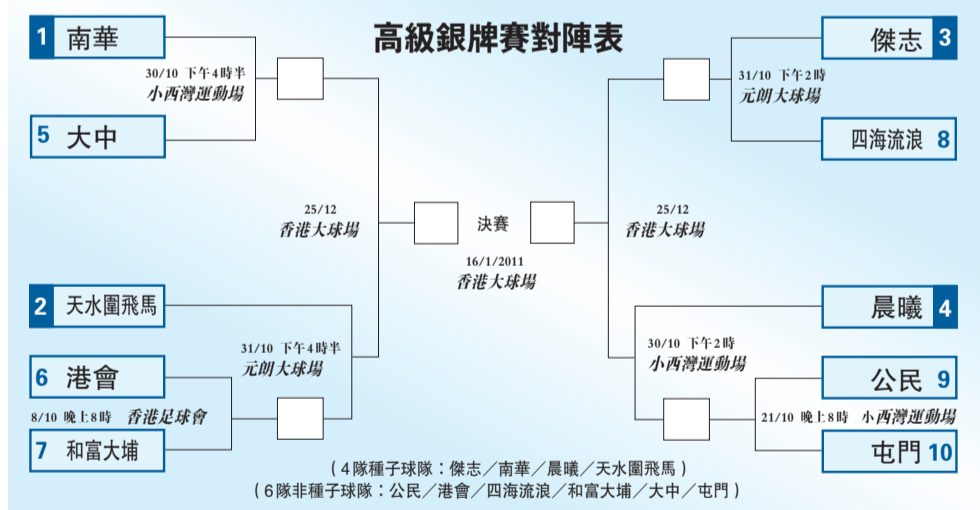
高級銀牌賽對陣表

1 南華

30/10 下午4時半
小西灣運動場

5 大中

25/12
香港大球場

2 天水圍飛馬

31/10 下午4時半
元朗大球場

6 港會

8/10 晚上8時 香港足球會

7 和富大埔

決賽

16/1/2011
香港大球場

傑志 3

31/10 下午2時
元朗大球場

四海流浪 8

25/12
香港大球場

晨曦 4

30/10 下午2時
小西灣運動場

公民 9

21/10 晚上8時 小西灣運動場

屯門 10

（4隊種子球隊：傑志／南華／晨曦／天水圍飛馬）
（6隊非種子球隊：公民／港會／四海流浪／和富大埔／大中／屯門）